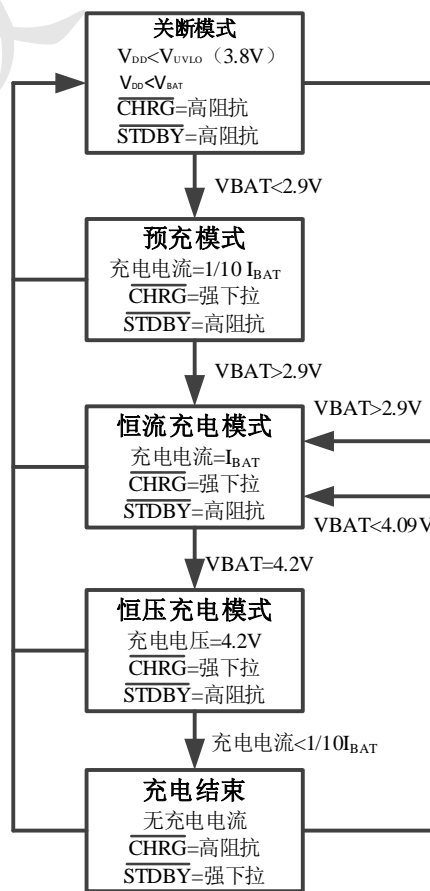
关断模式
$V_{DD}$<$V_{UVLO}$（3.8V）
$V_{DD}$<$V_{BAT}$
$\overline{CHRG}$=高阻抗
$\overline{STDBY}$=高阻抗

VBAT<2.9V

预充模式
充电电流=1/10 $I_{BAT}$
$\overline{CHRG}$=强下拉
$\overline{STDBY}$=高阻抗

VBAT>2.9V

恒流充电模式
充电电流=$I_{BAT}$
$\overline{CHRG}$=强下拉
$\overline{STDBY}$=高阻抗

VBAT>2.9V

VBAT<4.09V

VBAT=4.2V

恒压充电模式
充电电压=4.2V
$\overline{CHRG}$=强下拉
$\overline{STDBY}$=高阻抗

充电电流<1/10$I_{BAT}$

充电结束
无充电电流
$\overline{CHRG}$=高阻抗
$\overline{STDBY}$=强下拉